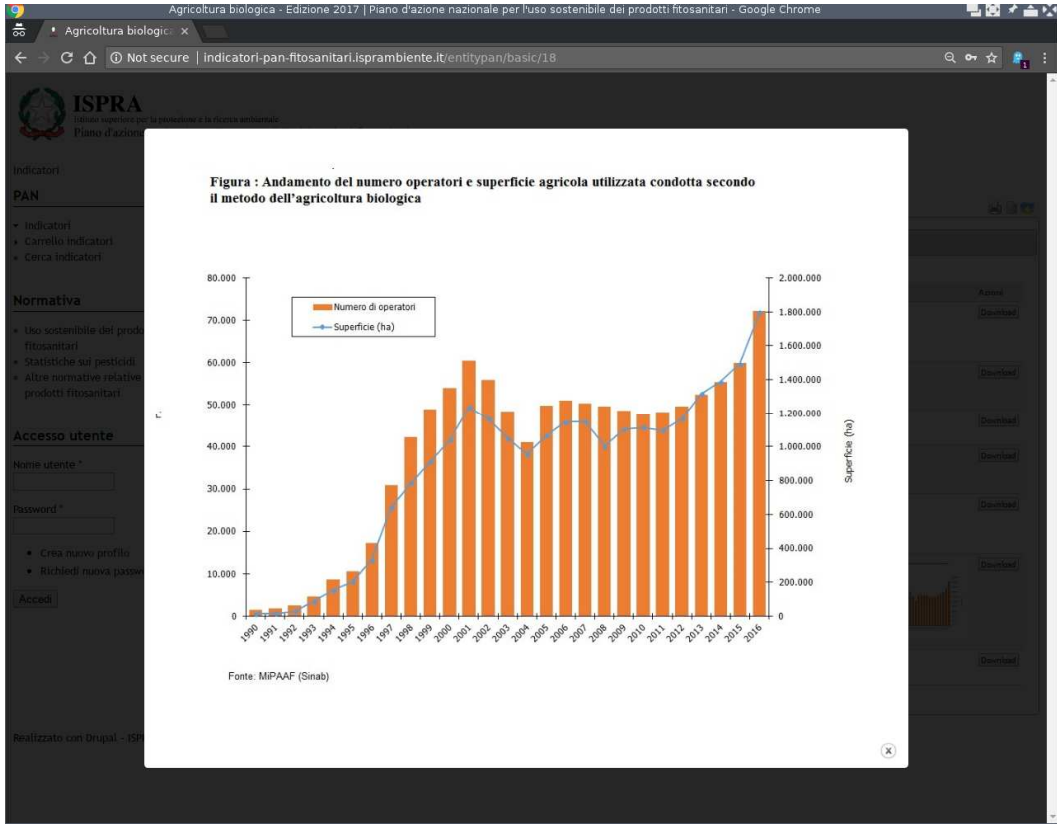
Agricoltura biologica - Edizione 2017 | Piano d'azione nazionale per l'uso sostenibile dei prodotti fitosanitari - Google Chrome

Agricoltura biologica ×

Not secure | indicatori-pan-fitosanitari.isprambiente.it/entitypan/basic/18

ISPRA
Istituto Superiore per la protezione e la ricerca ambientale
Piano d'azion

Indicatori
PAN
• Indicatori
• Carrello indicatori
• Cerca indicatori

Normativa
• Uso sostenibile dei prodo fitosanitari
• Statistiche sui pesticidi
• Altre normative relative prodotti fitosanitari

Accesso utente
Nome utente *
Password *
• Crea nuovo profilo
• Richiedi nuova passw
Accedi

Realizzato con Drupal - ISPR

Azioni
Download
Download
Download
Download
Download
Download
Download

Figura : Andamento del numero operatori e superficie agricola utilizzata condotta secondo il metodo dell'agricoltura biologica

Numero di operatori
Superficie (ha)

80.000
70.000
60.000
50.000
40.000
30.000
20.000
10.000
0

2.000.000
1.800.000
1.600.000
1.400.000
1.200.000
1.000.000
800.000
600.000
400.000
200.000
0

Superficie (ha)

1990 1991 1992 1993 1994 1995 1996 1997 1998 1999 2000 2001 2002 2003 2004 2005 2006 2007 2008 2009 2010 2011 2012 2013 2014 2015 2016

Fonte: MiPAAF (Sinab)